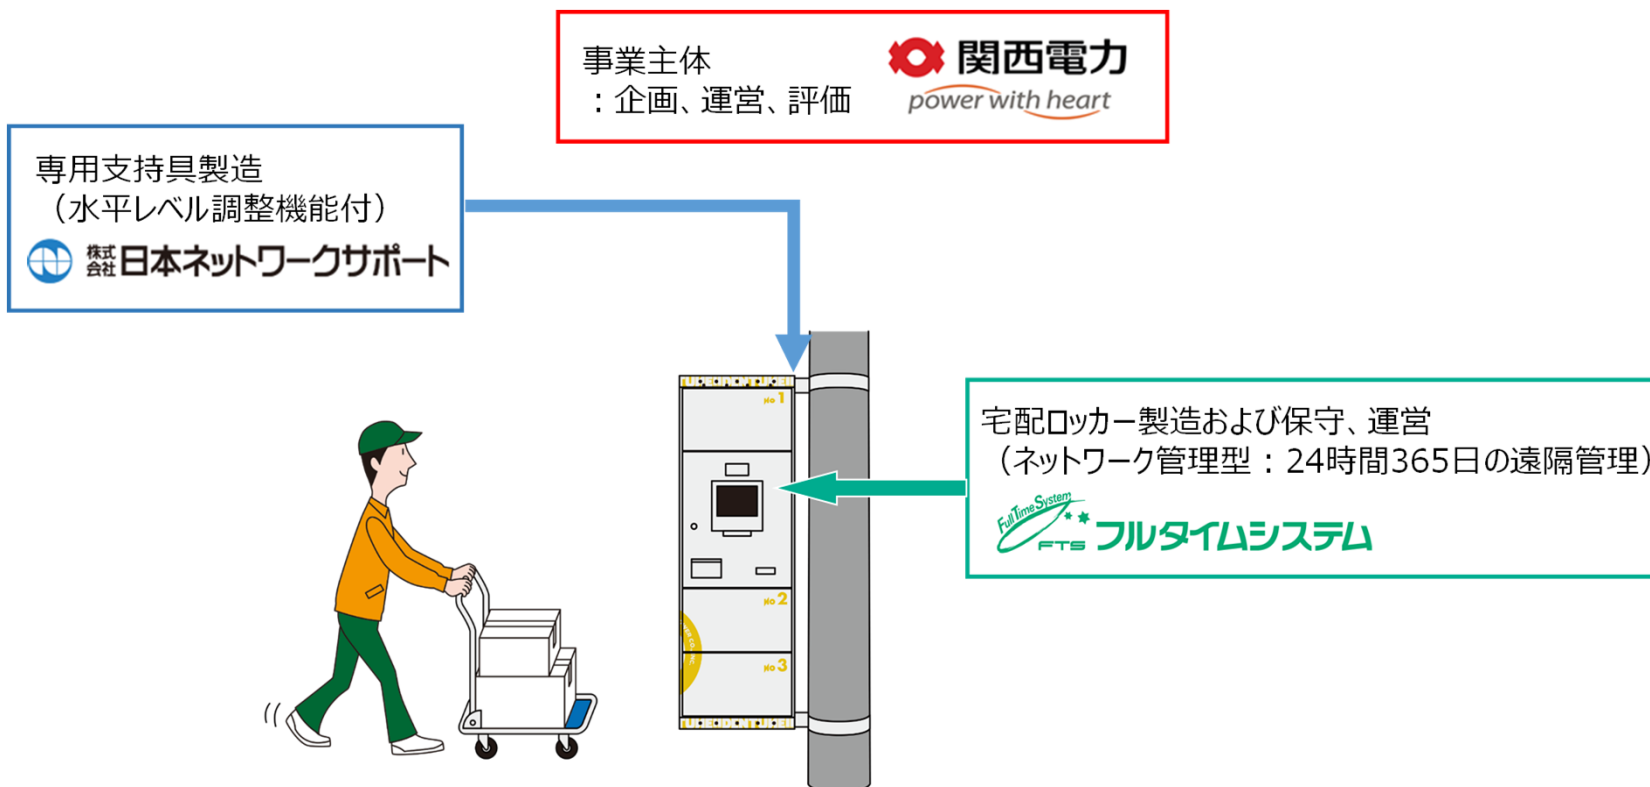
事業主体
：企画、運営、評価

関西電力
power with heart

専用支持具製造
（水平レベル調整機能付）
株式会社日本ネットワークサポート

宅配ロッカー製造および保守、運営
（ネットワーク管理型：24時間365日の遠隔管理）
Full Time System
FTS フルタイムシステム

No1
No2
No3